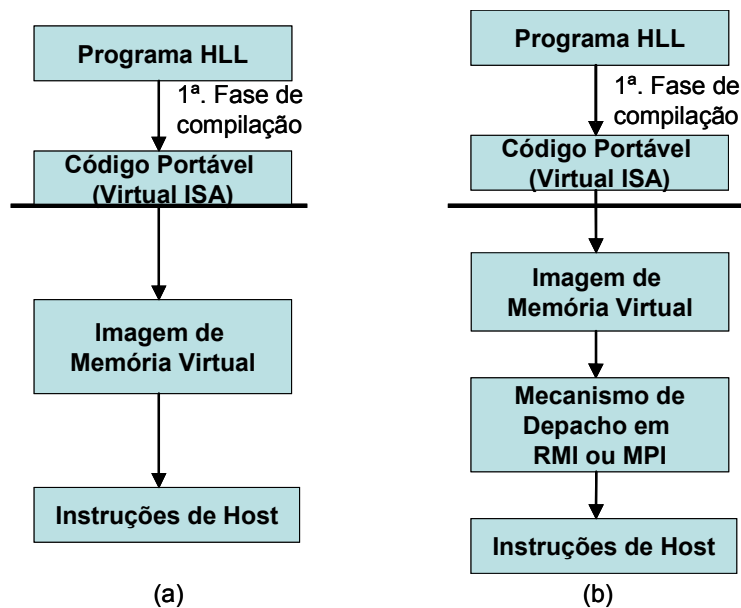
Programa HLL

1ª. Fase de compilação

Código Portável (Virtual ISA)

Imagem de Memória Virtual

Instruções de Host

(a)

Programa HLL

1ª. Fase de compilação

Código Portável (Virtual ISA)

Imagem de Memória Virtual

Mecanismo de Depacho em RMI ou MPI

Instruções de Host

(b)